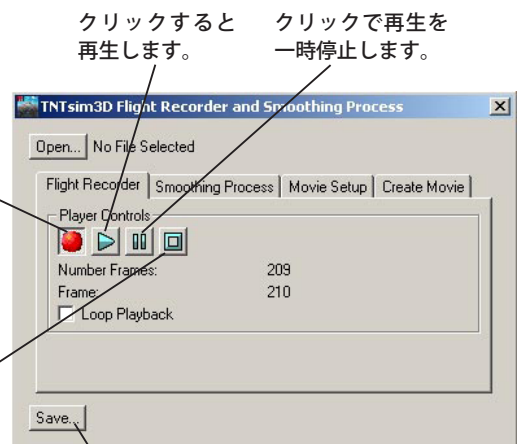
クリックすると
再生します。

クリックで再生を
一時停止します。

TNTsim3D Flight Recorder and Smoothing Process

Open... No File Selected

Flight Recorder | Smoothing Process | Movie Setup | Create Movie

Player Controls

Number Frames: 209

Frame: 210

Loop Playback

Save...